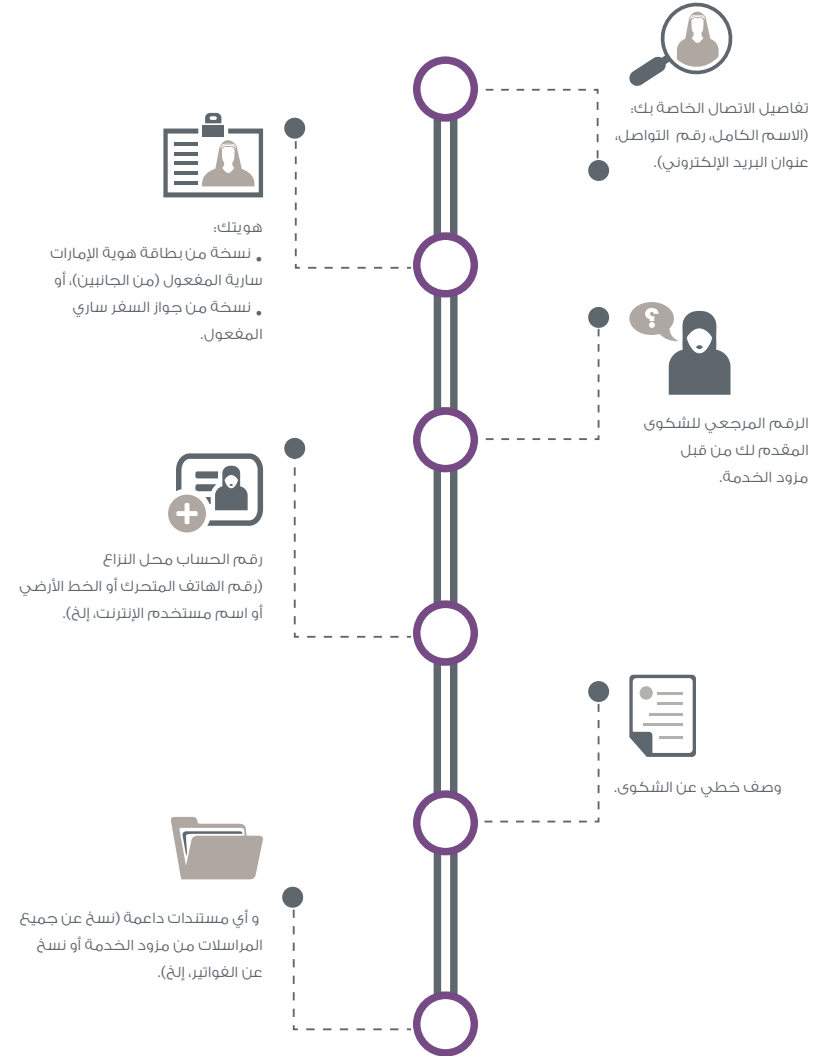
تفاصيل الاتصال الخاصة بك:
(الاسم الكامل، رقم التواصل، عنوان البريد الإلكتروني).

هويتك:
• نسخة من بطاقة هوية الإمارات سارية المفعول (من الجانبين)، أو
• نسخة من جواز السفر ساري المفعول.

الرقم المرجعي للشكوى المقدم لك من قبل مزود الخدمة.

رقم الحساب محل النزاع
(رقم الهاتف المتحرك أو الخط الأرضي أو اسم مستخدم الإنترنت، إلخ).

وصف خطي عن الشكوى.

و أي مستندات داعمة (نسخ عن جميع المراسلات من مزود الخدمة أو نسخ عن الفواتير، إلخ).